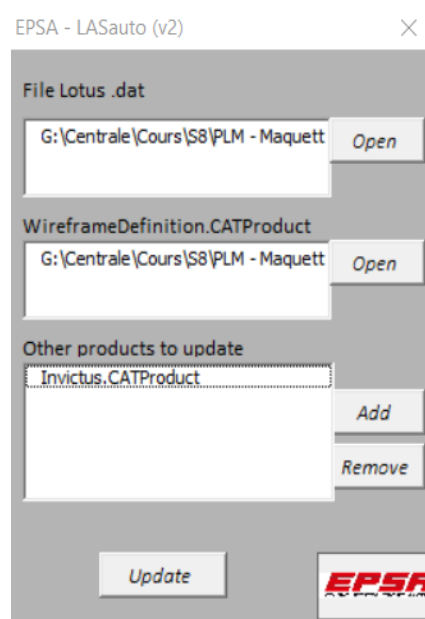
EPSA - LASauto (v2)

×

File Lotus .dat

G:\Centrale\Cours\S8\PLM - Maquett

Open

WireframeDefinition.CATProduct

G:\Centrale\Cours\S8\PLM - Maquett

Open

Other products to update

Invictus.CATProduct

Add

Remove

Update

EPSA